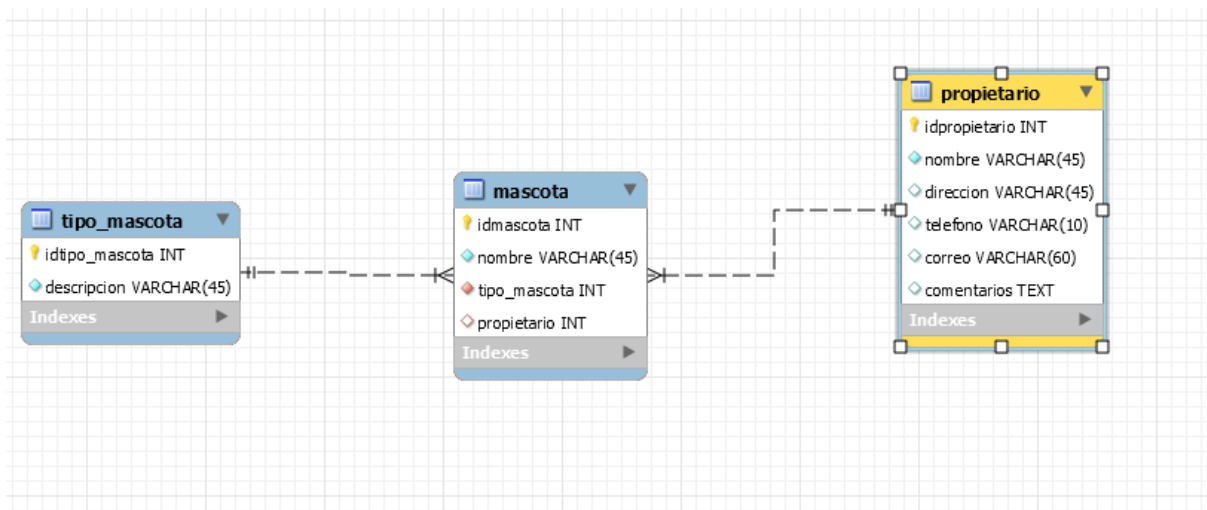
tipo_mascota
idtipo_mascota INT
descripcion VARCHAR(45)
Indexes

mascota
idmascota INT
nombre VARCHAR(45)
tipo_mascota INT
propietario INT
Indexes

propietario
idpropietario INT
nombre VARCHAR(45)
direccion VARCHAR(45)
telefono VARCHAR(10)
correo VARCHAR(60)
comentarios TEXT
Indexes